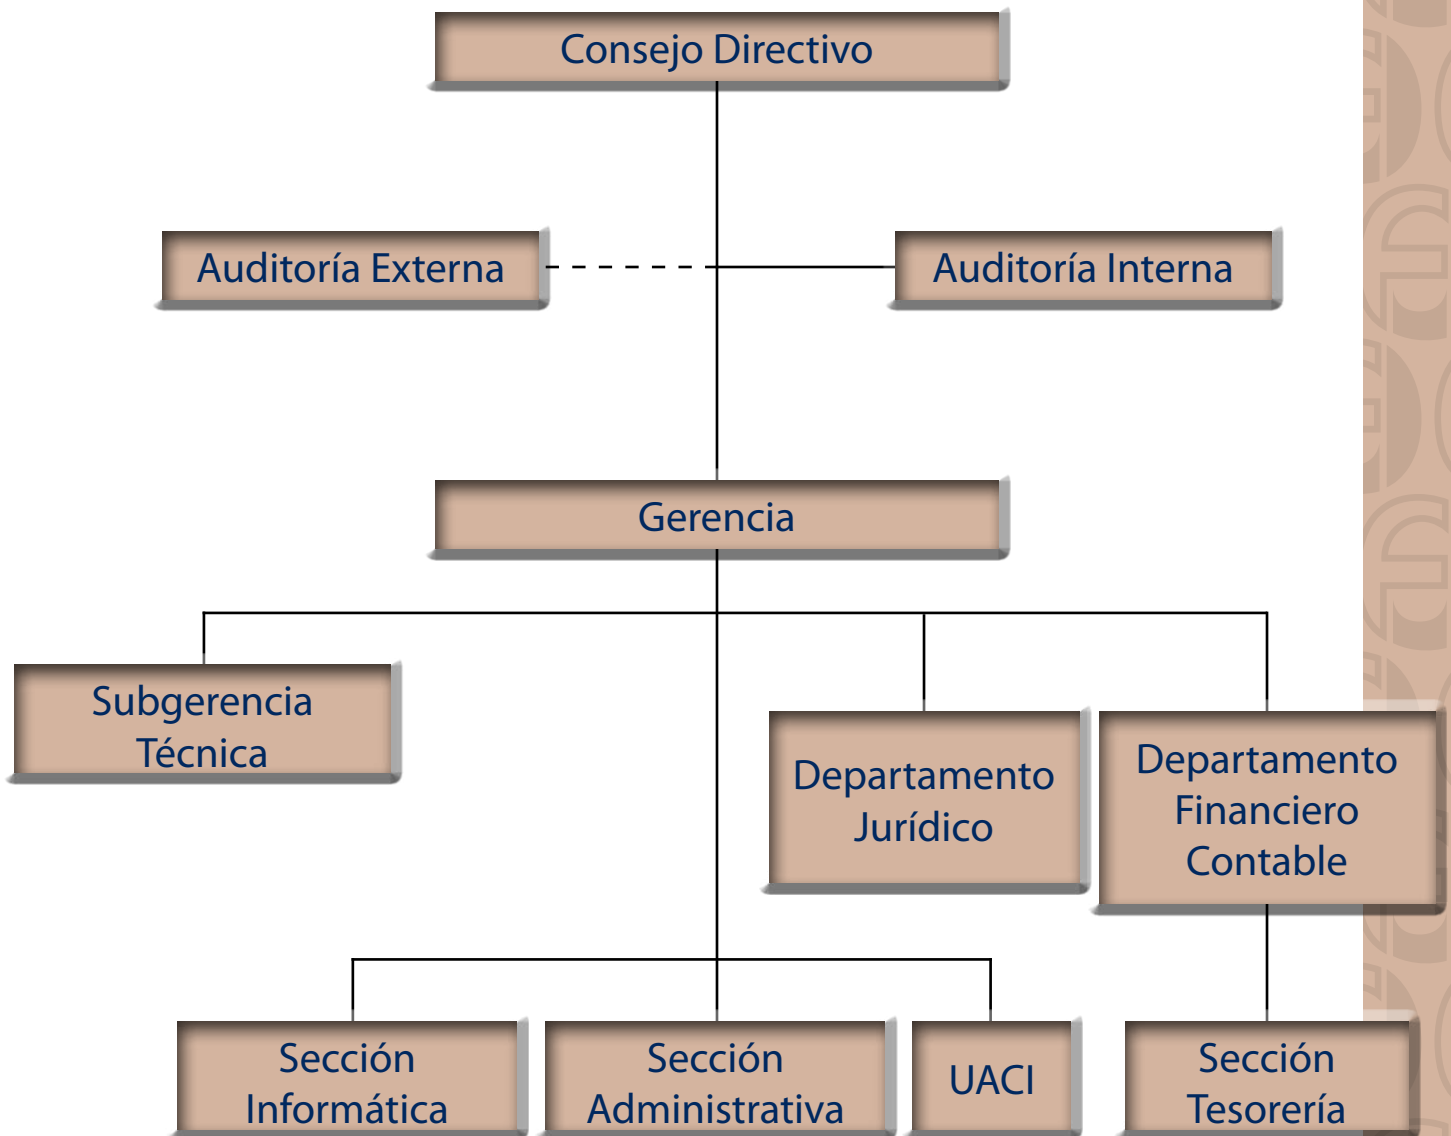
Consejo Directivo

Auditoría Externa

Auditoría Interna

Gerencia

Subgerencia Técnica

Departamento Jurídico

Departamento Financiero Contable

Sección Informática

Sección Administrativa

UACI

Sección Tesorería